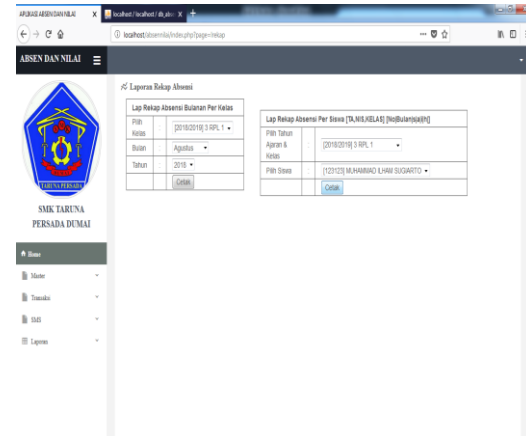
APLIKASI ABSEN DAN NILAI | localhost / localhost / db_abs

localhost/absennilai/index.php?page=rekap

ABSEN DAN NILAI

TARUNA PERSADA

SMK TARUNA PERSADA DUMAI

Home

Master

Transaksi

SMS

Laporan

Laporan Rekap Absensi

Lap Rekap Absensi Bulanan Per Kelas

| Pilih Kelas | : | [2018/2019] 3 RPL 1 |
|---|---|---|
| Bulan | : | Agustus |
| Tahun | : | 2018 |
| | | Cetak |

Lap Rekap Absensi Per Siswa [TA,NIS,KELAS] [NoBulan|sakit]

| Pilih Tahun Ajaran & Kelas | : | [2018/2019] 3 RPL 1 |
|---|---|---|
| Pilih Siswa | : | [123123] MUHAMMAD ILHAM SUGIARTO |
| | | Cetak |